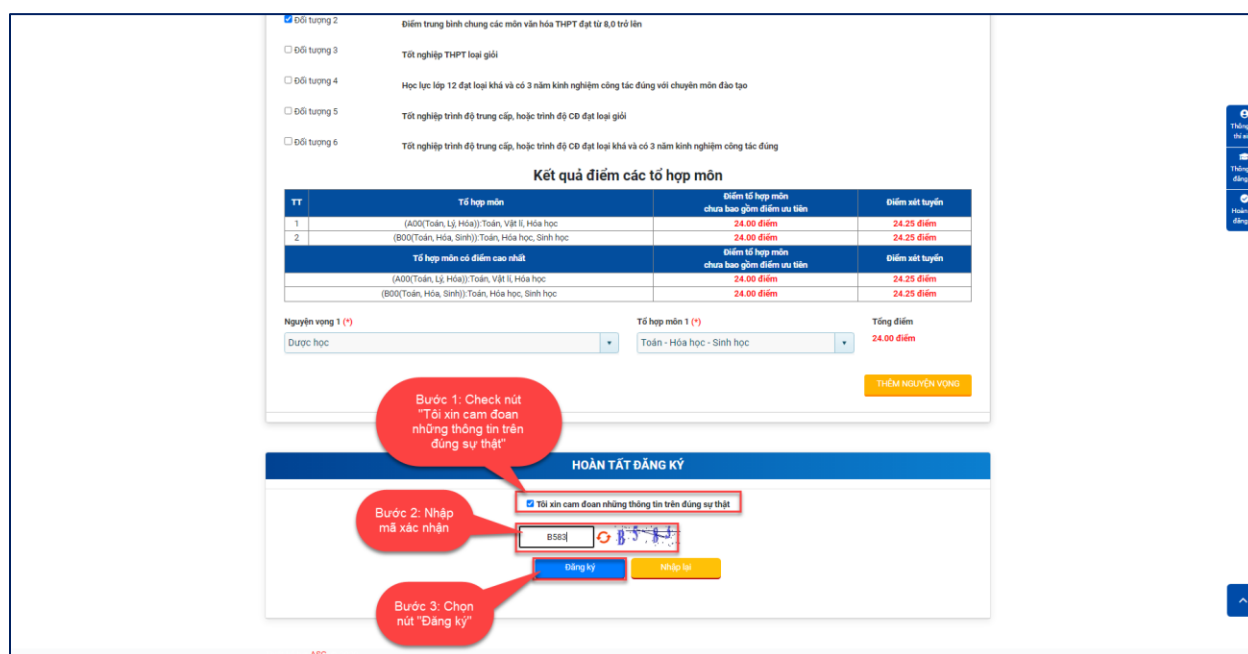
Đối tượng 2 Điểm trung bình chung các môn văn hóa THPT đạt từ 8,0 trở lên

Đối tượng 3 Tốt nghiệp THPT loại giỏi

Đối tượng 4 Học lực lớp 12 đạt loại khá và có 3 năm kinh nghiệm công tác đúng với chuyên môn đào tạo

Đối tượng 5 Tốt nghiệp trình độ trung cấp, hoặc trình độ CĐ đạt loại giỏi

Đối tượng 6 Tốt nghiệp trình độ trung cấp, hoặc trình độ CĐ đạt loại khá và có 3 năm kinh nghiệm công tác đúng

Kết quả điểm các tổ hợp môn

| TT | Tổ hợp môn | Điểm tổ hợp môn chưa bao gồm điểm ưu tiên | Điểm xét tuyển |
|---|---|---|---|
| 1 | (A00(Toán, Lý, Hóa)):Toán, Vật lí, Hóa học | 24.00 điểm | 24.25 điểm |
| 2 | (B00(Toán, Hóa, Sinh)):Toán, Hóa học, Sinh học | 24.00 điểm | 24.25 điểm |
| | Tổ hợp môn có điểm cao nhất | Điểm tổ hợp môn chưa bao gồm điểm ưu tiên | Điểm xét tuyển |
| | (A00(Toán, Lý, Hóa)):Toán, Vật lí, Hóa học | 24.00 điểm | 24.25 điểm |
| | (B00(Toán, Hóa, Sinh)):Toán, Hóa học, Sinh học | 24.00 điểm | 24.25 điểm |

Nguyện vọng 1 (*)
Dược học

Tổ hợp môn 1 (*)
Toán - Hóa học - Sinh học

Tổng điểm
24.00 điểm

THÊM NGUYỆN VỌNG

Bước 1: Check nút "Tôi xin cam đoan những thông tin trên đúng sự thật"

HOÀN TẤT ĐĂNG KÝ

Tôi xin cam đoan những thông tin trên đúng sự thật

Bước 2: Nhập mã xác nhận

B583

B 5 8 3

Đăng ký

Nhập lại

Bước 3: Chọn nút "Đăng ký"